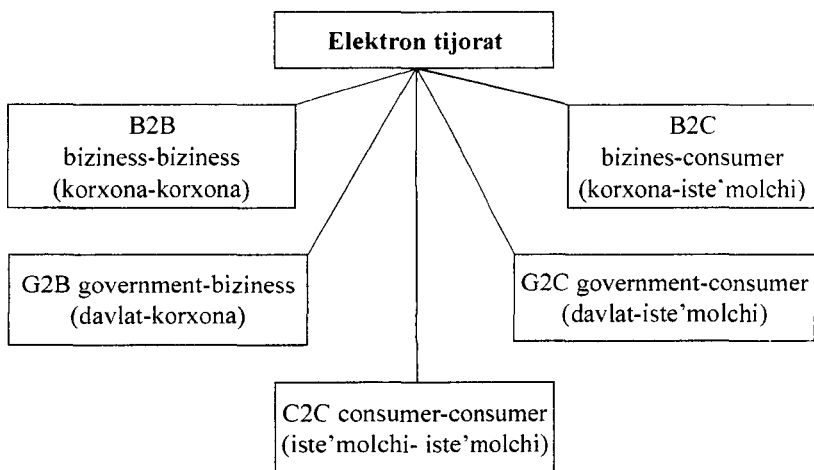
Elektron tijorat

B2B
biziness-biziness
(korxona-korxona)

B2C
bizines-consumer
(korxona-iste`molchi)

G2B government-biziness
(davlat-korxona)

G2C government-consumer
(davlat-iste'molchi)

C2C consumer-consumer
(iste'molchi- iste'molchi)